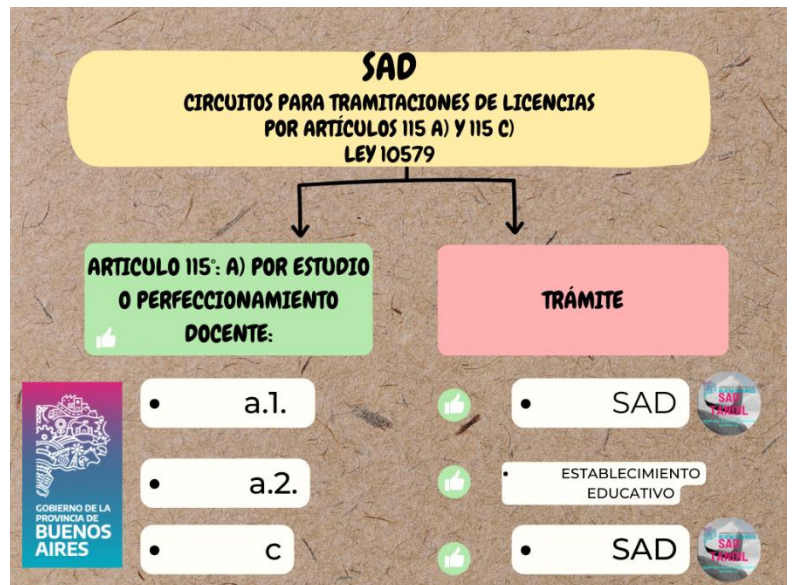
SAD

CIRCUITOS PARA TRAMITACIONES DE LICENCIAS POR ARTÍCULOS 115 A) Y 115 C) LEY 10579

ARTICULO 115°: A) POR ESTUDIO O PERFECCIONAMIENTO DOCENTE:

TRÁMITE

GOBIERNO DE LA PROVINCIA DE BUENOS AIRES

• a.1.

• SAD

SAD TANDIL

• a.2.

• ESTABLECIMIENTO EDUCATIVO

• c

• SAD

SAD TANDIL